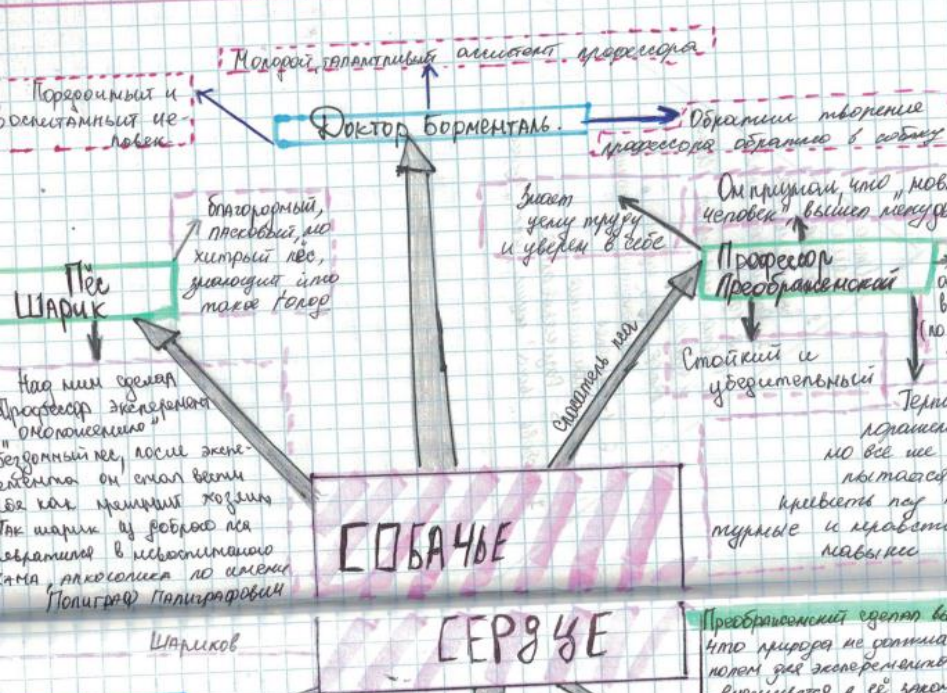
Молодой талантливый ассистент профессора

Порядочный и воспитанный человек

Доктор Борменталь.

Обращает творение профессора обратно в собаку

Знает цену труду и уверен в себе

Он приучал что „новый человек" выше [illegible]

Профессор Преображенский

Стойкий и убедительный

Терп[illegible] ... но все же пытается привить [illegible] турные и нравственные навыки

Благородный, ласковый, но хитрый пёс, знающий что такое голод

Пёс Шарик

Над ним сделал профессор экперемент „омоложения" бездомный пес, после экперемента он стал вести себя как прежний хозяин Так шарик из доброго пса превратился в невоспитанного хама, алкоголика по имени Полиграф Палиграфович

Шариков

Создатель пса

СОБАЧЬЕ СЕРДЦЕ

Преображенский сделал вы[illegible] что природа не должна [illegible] полем для экспериментов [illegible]